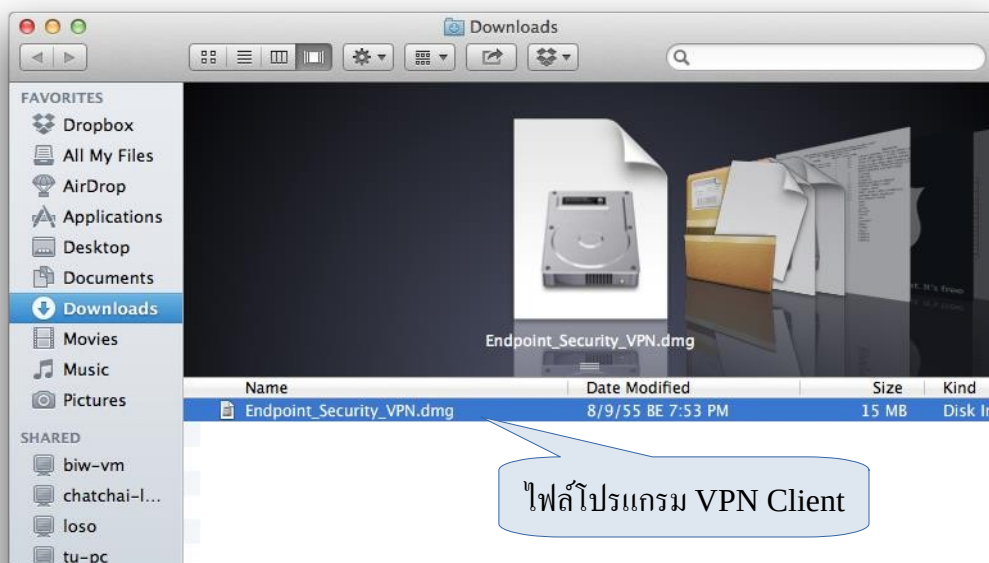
Downloads

FAVORITES
Dropbox
All My Files
AirDrop
Applications
Desktop
Documents
Downloads
Movies
Music
Pictures
SHARED
biw-vm
chatchai-l...
loso
tu-pc

Endpoint_Security_VPN.dmg

| Name | Date Modified | Size | Kind |
|---|---|---|---|
| Endpoint_Security_VPN.dmg | 8/9/55 BE 7:53 PM | 15 MB | Disk In |

ไฟล์โปรแกรม VPN Client